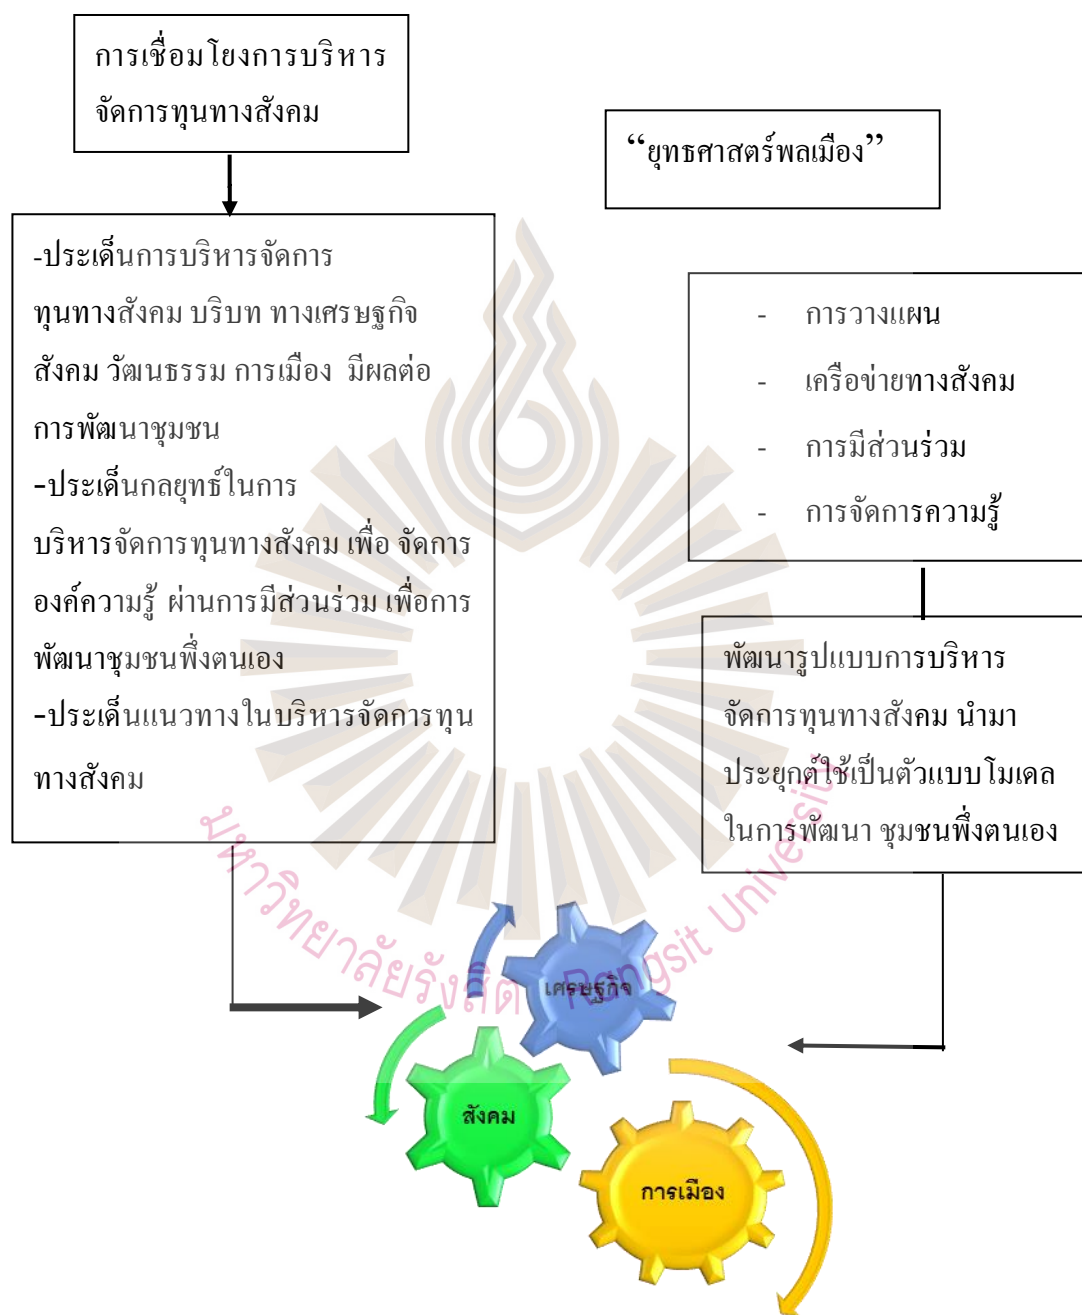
การเชื่อมโยงการบริหารจัดการทุนทางสังคม

“ยุทธศาสตร์พลเมือง”

-ประเด็นการบริหารจัดการทุนทางสังคม บริบท ทางเศรษฐกิจ สังคม วัฒนธรรม การเมือง มีผลต่อการพัฒนาชุมชน
-ประเด็นกลยุทธ์ในการบริหารจัดการทุนทางสังคม เพื่อ จัดการองค์ความรู้ ผ่านการมีส่วนร่วม เพื่อการพัฒนาชุมชนพึ่งตนเอง
-ประเด็นแนวทางในบริหารจัดการทุนทางสังคม

- การวางแผน
- เครือข่ายทางสังคม
- การมีส่วนร่วม
- การจัดการความรู้

พัฒนารูปแบบการบริหารจัดการทุนทางสังคม นำมาประยุกต์ใช้เป็นตัวแบบโมเดลในการพัฒนา ชุมชนพึ่งตนเอง

เศรษฐกิจ
สังคม
การเมือง

มหาวิทยาลัยรังสิต Rangsit University